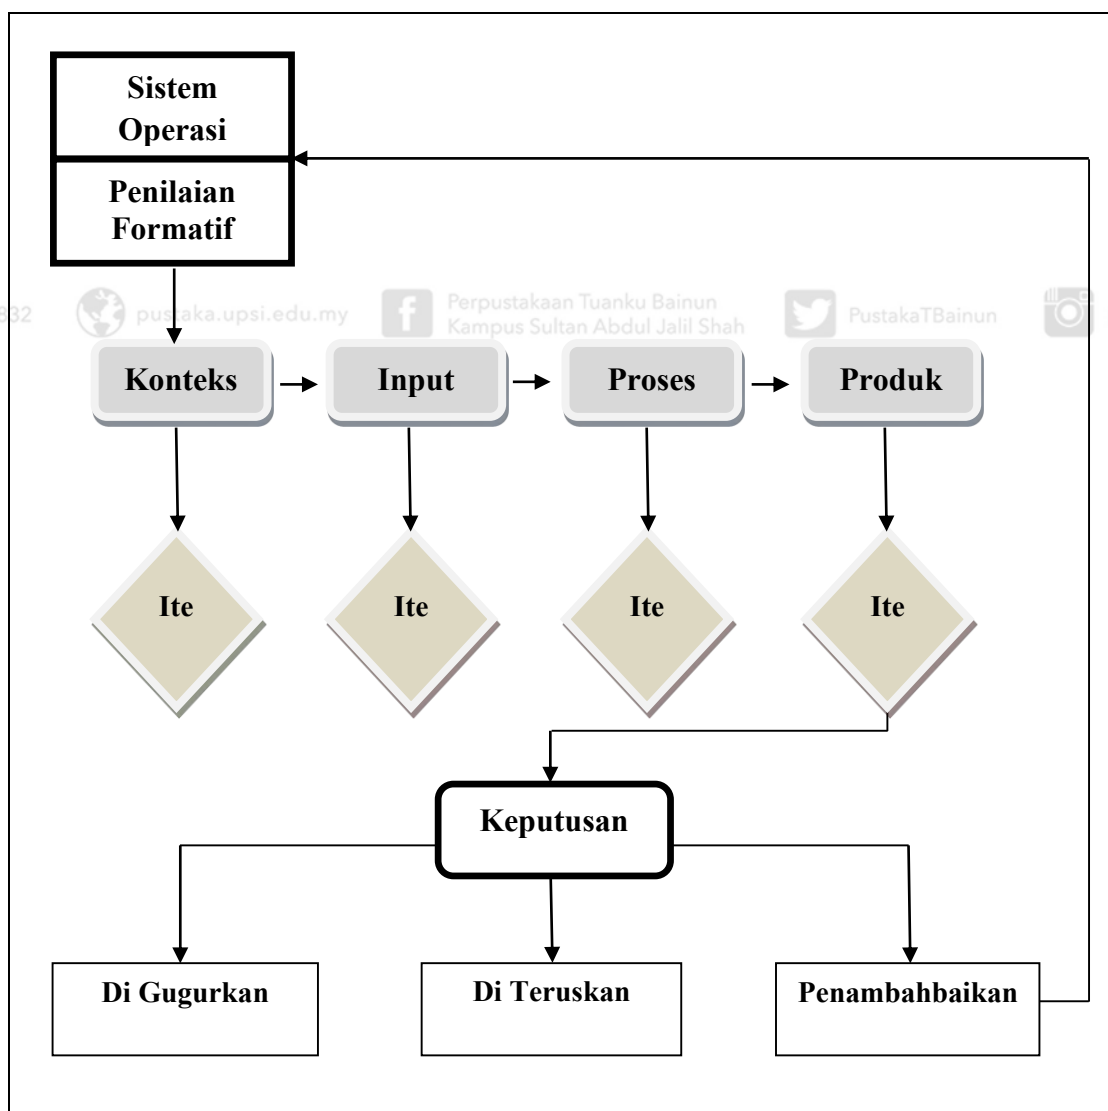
Sistem Operasi

Penilaian Formatif

832 pustaka.upsi.edu.my Perpustakaan Tuanku Bainun Kampus Sultan Abdul Jalil Shah PustakaTBainun

Konteks

Input

Proses

Produk

Ite

Ite

Ite

Ite

Keputusan

Di Gugurkan

Di Teruskan

Penambahbaikan